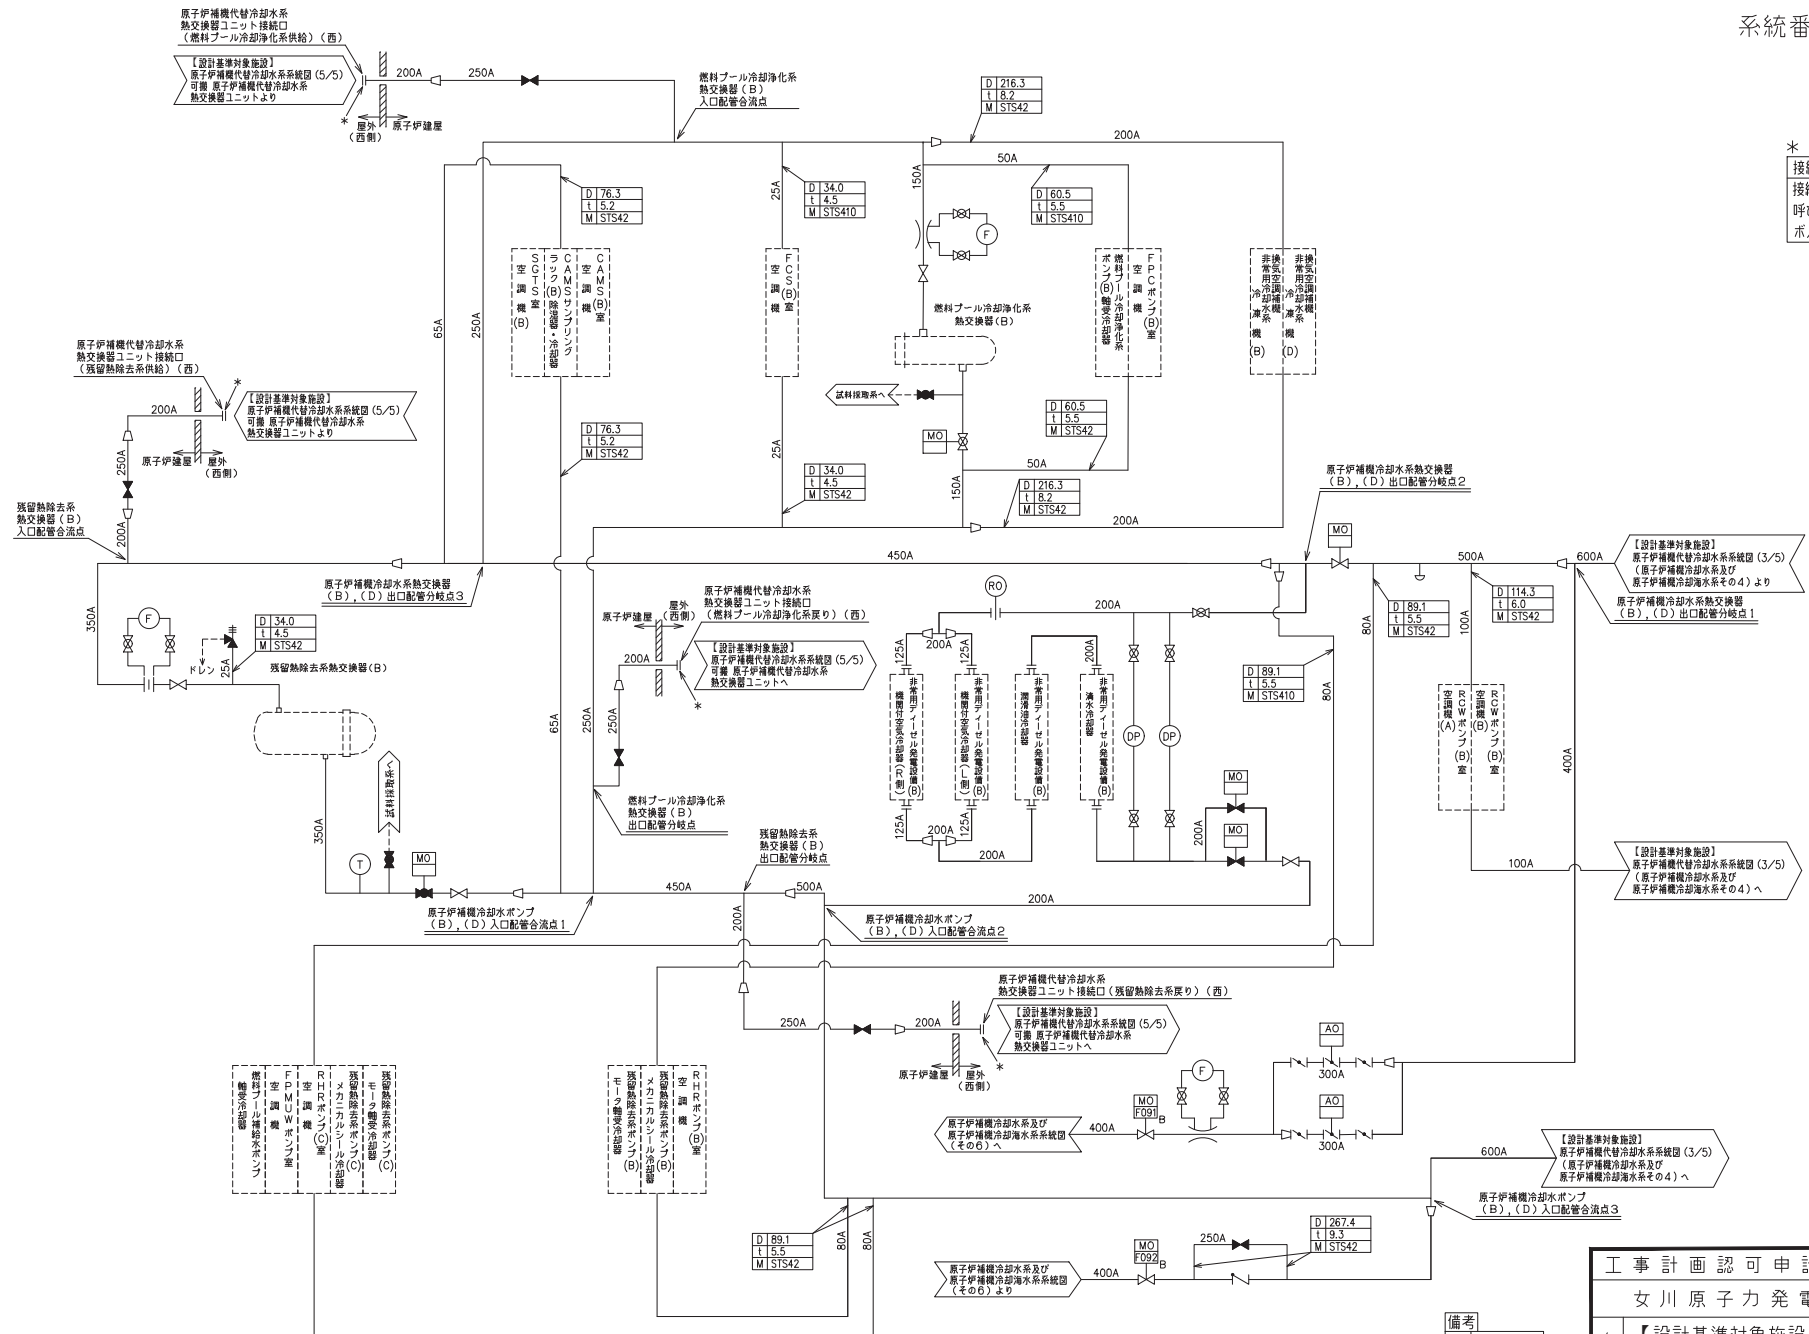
系統番

原子炉補機代替冷却水系
熱交換器ユニット接続口
（燃料プール冷却浄化系供給）（西）

【設計基準対象施設】
原子炉補機代替冷却水系系統図 (5/5)
可搬 原子炉補機代替冷却水系
熱交換器ユニットより

200A 250A

屋外（西側） 原子炉建屋

燃料プール冷却浄化系
熱交換器（B）
入口配管合流点

| D | 216.3 |
|---|---|
| t | 8.2 |
| M | STS42 |

200A
50A
150A
25A

| D | 76.3 |
|---|---|
| t | 5.2 |
| M | STS42 |

| D | 34.0 |
|---|---|
| t | 4.5 |
| M | STS410 |

| D | 60.5 |
|---|---|
| t | 5.5 |
| M | STS410 |

SGTS室 空調機（B）
CAMSサンプリングラック(B)除湿器・冷却器
CAMS(B)室 空調機
FCS(B)室 空調機
FPCポンプ(B)室 空調機
燃料プール冷却浄化系ポンプ(B)軸受冷却器
非常用空調補機冷却水系冷凍機(B)
換気空調補機非常用冷却水系冷凍機(D)

65A 250A

燃料プール冷却浄化系
熱交換器（B）

試料採取系へ

MO

| D | 60.5 |
|---|---|
| t | 5.5 |
| M | STS42 |

原子炉補機代替冷却水系
熱交換器ユニット接続口
（残留熱除去系供給）（西）

【設計基準対象施設】
原子炉補機代替冷却水系系統図 (5/5)
可搬 原子炉補機代替冷却水系
熱交換器ユニットより

200A
250A
原子炉建屋 屋外（西側）

| D | 76.3 |
|---|---|
| t | 5.2 |
| M | STS42 |

| D | 34.0 |
|---|---|
| t | 4.5 |
| M | STS42 |

50A
150A

| D | 216.3 |
|---|---|
| t | 8.2 |
| M | STS42 |

200A

残留熱除去系
熱交換器（B）
入口配管合流点
200A

原子炉補機冷却水系熱交換器
（B），（D）出口配管分岐点2

MO

450A 500A 600A

【設計基準対象施設】
原子炉補機代替冷却水系系統図 (3/5)
（原子炉補機冷却水系及び
原子炉補機冷却海水系その4）より

原子炉補機冷却水系熱交換器
（B），（D）出口配管分岐点1

原子炉補機冷却水系熱交換器
（B），（D）出口配管分岐点3

350A

F

| D | 34.0 |
|---|---|
| t | 4.5 |
| M | STS42 |

ドレン 25A
残留熱除去系熱交換器（B）

原子炉補機代替冷却水系
熱交換器ユニット接続口
（燃料プール冷却浄化系戻り）（西）

原子炉建屋 屋外（西側）

【設計基準対象施設】
原子炉補機代替冷却水系系統図 (5/5)
可搬 原子炉補機代替冷却水系
熱交換器ユニットへ

200A 250A 65A 250A

RO
200A
125A 200A 125A 200A

非常用ディーゼル発電設備機関付空気冷却器(R側)(B)
非常用ディーゼル発電設備機関付空気冷却器(L側)(B)
非常用ディーゼル発電設備潤滑油冷却器(B)
非常用ディーゼル発電設備清水冷却器(B)

DP DP

| D | 89.1 |
|---|---|
| t | 5.5 |
| M | STS42 |

| D | 89.1 |
|---|---|
| t | 5.5 |
| M | STS410 |

| D | 114.3 |
|---|---|
| t | 6.0 |
| M | STS42 |

80A 80A 100A 400A

空調機(A) RCWポンプ(B)室
空調機(B) RCWポンプ(B)室

MO MO
200A

試料採取系へ

燃料プール冷却浄化系
熱交換器（B）
出口配管分岐点

350A
T
MO

125A 200A 125A
200A

残留熱除去系
熱交換器（B）
出口配管分岐点

450A 500A
200A

原子炉補機冷却水ポンプ
（B），（D）入口配管合流点1

原子炉補機冷却水ポンプ
（B），（D）入口配管合流点2

【設計基準対象施設】
原子炉補機代替冷却水系系統図 (3/5)
（原子炉補機冷却水系及び
原子炉補機冷却海水系その4）へ

100A

200A

原子炉補機代替冷却水系
熱交換器ユニット接続口（残留熱除去系戻り）（西）

【設計基準対象施設】
原子炉補機代替冷却水系系統図 (5/5)
可搬 原子炉補機代替冷却水系
熱交換器ユニットへ

250A 200A
原子炉建屋 屋外（西側）

AO
300A
F
AO
300A

MO F091 B
400A

原子炉補機冷却水系及び
原子炉補機冷却海水系系統図
（その6）へ

燃料プール補給水ポンプ軸受冷却器
FPMUWポンプ室 空調機
RHRポンプ(C)室 空調機
残留熱除去系ポンプ(C)メカニカルシール冷却器
残留熱除去系ポンプ(C)モータ軸受冷却器

残留熱除去系ポンプ(B)モータ軸受冷却器
残留熱除去系ポンプ(B)メカニカルシール冷却器
RHRポンプ(B)室 空調機

600A

【設計基準対象施設】
原子炉補機代替冷却水系系統図 (3/5)
（原子炉補機冷却水系及び
原子炉補機冷却海水系その4）へ

原子炉補機冷却水ポンプ
（B），（D）入口配管合流点3

| D | 89.1 |
|---|---|
| t | 5.5 |
| M | STS42 |

80A 80A

250A

| D | 267.4 |
|---|---|
| t | 9.3 |
| M | STS42 |

MO F092 B
400A

原子炉補機冷却水系及び
原子炉補機冷却海水系系統図
（その6）より

＊
接
接
呼
ボ

工事計画認可申請
女川原子力発電
【設計基準対象施設

備考